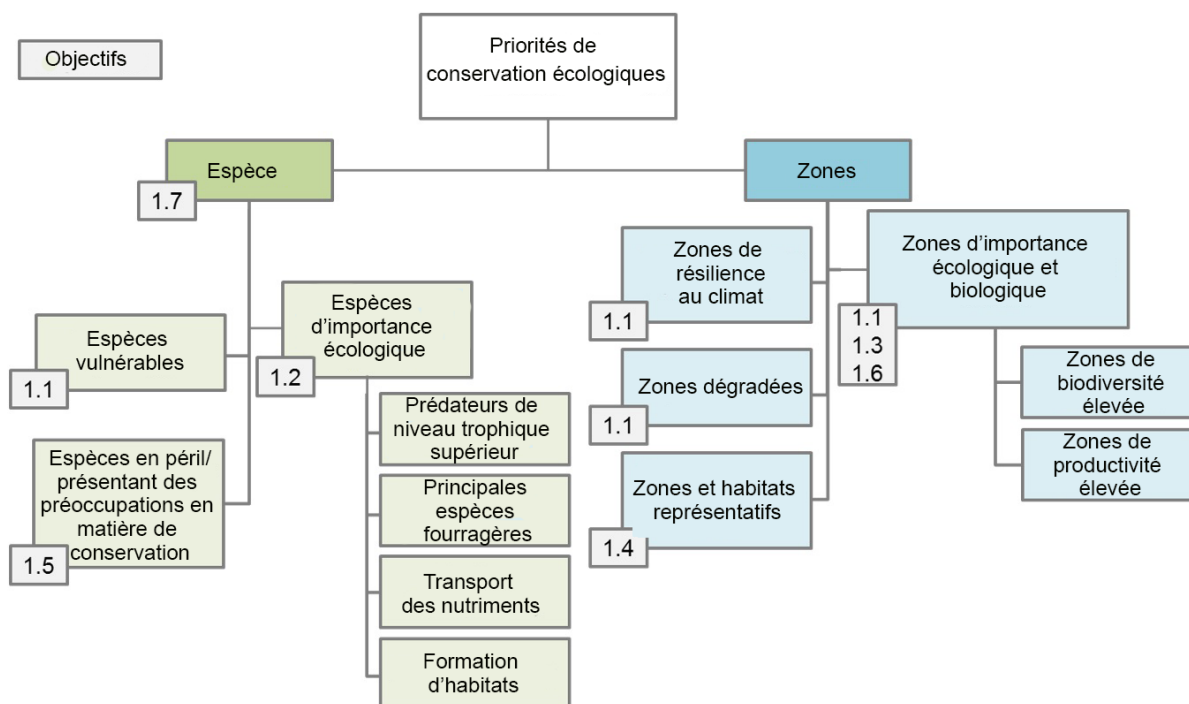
Objectifs

Priorités de conservation écologiques

Espèce

1.7

Espèces vulnérables

1.1

Espèces d’importance écologique

1.2

Espèces en péril/ présentant des préoccupations en matière de conservation

1.5

Prédateurs de niveau trophique supérieur

Principales espèces fourragères

Transport des nutriments

Formation d’habitats

Zones

Zones de résilience au climat

1.1

Zones dégradées

1.1

Zones et habitats représentatifs

1.4

Zones d’importance écologique et biologique

1.1
1.3
1.6

Zones de biodiversité élevée

Zones de productivité élevée